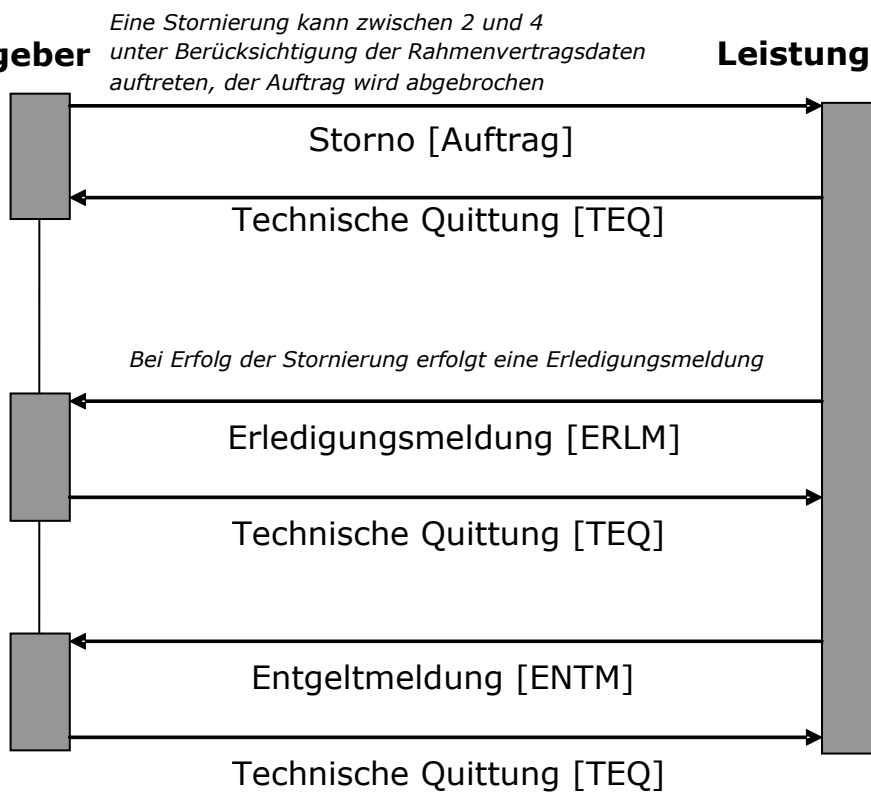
geber

Eine Stornierung kann zwischen 2 und 4 unter Berücksichtigung der Rahmenvertragsdaten auftreten, der Auftrag wird abgebrochen

Leistung

Storno [Auftrag]

Technische Quittung [TEQ]

Bei Erfolg der Stornierung erfolgt eine Erledigungsmeldung

Erledigungsmeldung [ERLM]

Technische Quittung [TEQ]

Entgeltmeldung [ENTM]

Technische Quittung [TEQ]